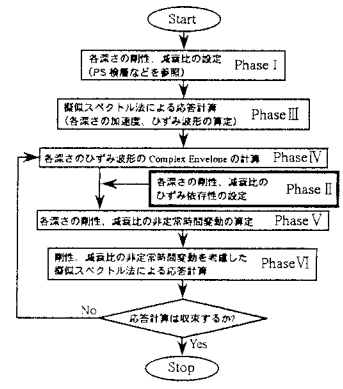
Start

各深さの剛性、減衰比の設定（PS 検層などを参照） Phase I

擬似スペクトル法による応答計算（各深さの加速度、ひずみ波形の算定） Phase III

各深さのひずみ波形の Complex Envelope の計算 Phase IV

各深さの剛性、減衰比のひずみ依存性の設定 Phase II

各深さの剛性、減衰比の非定常時間変動の算定 Phase V

剛性、減衰比の非定常時間変動を考慮した擬似スペクトル法による応答計算 Phase VI

No

応答計算は収束するか？

Yes

Stop